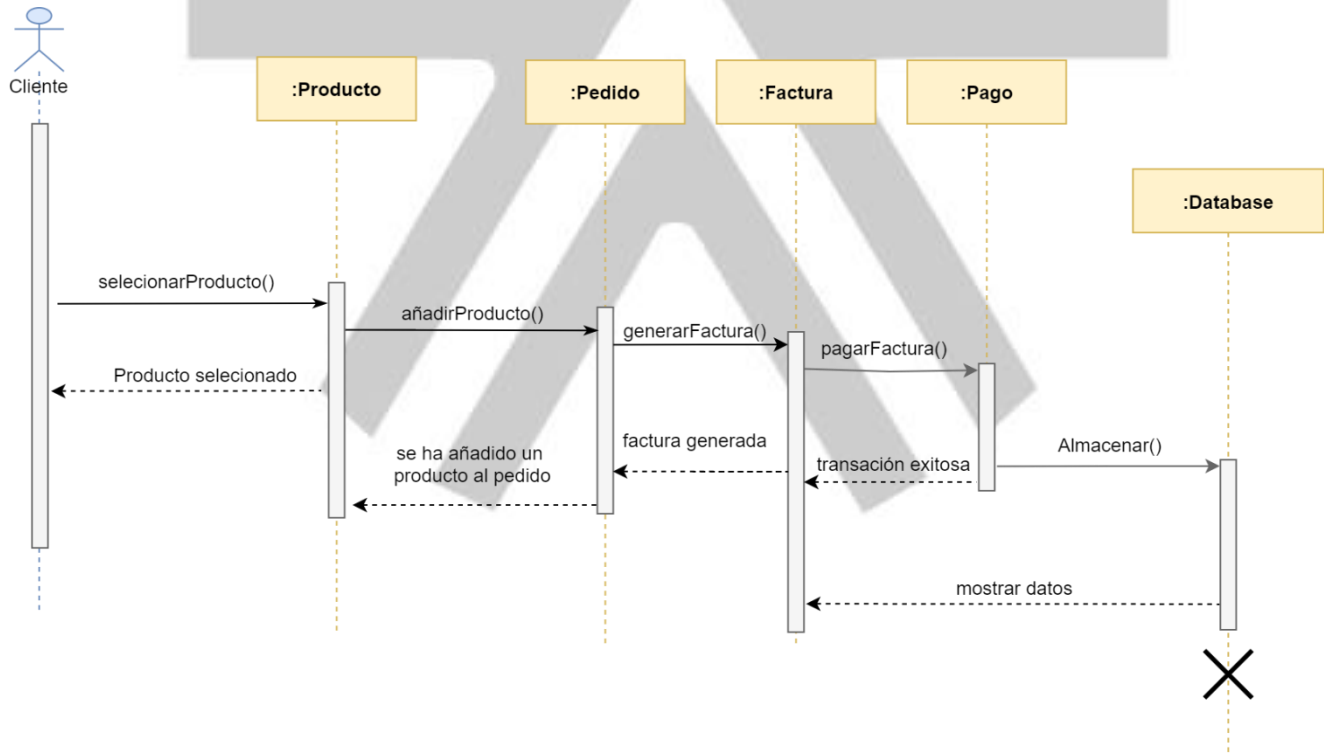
Cliente

:Producto

:Pedido

:Factura

:Pago

:Database

selecionarProducto()

añadirProducto()

generarFactura()

pagarFactura()

Producto selecionado

factura generada

se ha añadido un producto al pedido

transación exitosa

Almacenar()

mostrar datos